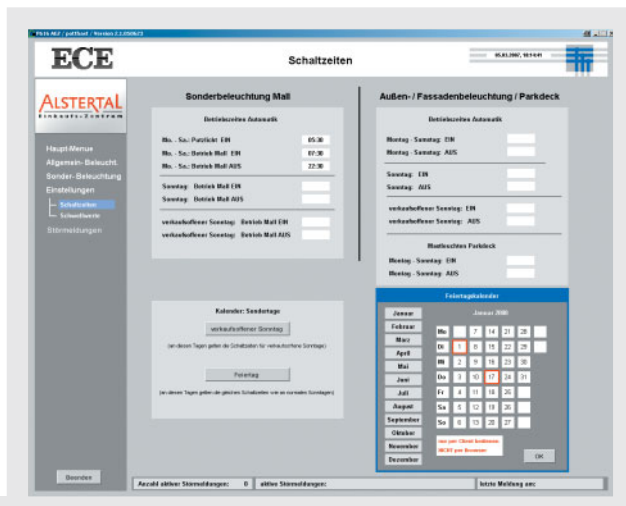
ECE

Schaltzeiten

05.03.2007, 10:11:01

ALSTERTAL
Einkaufs-Zentrum

Haupt-Menue
Allgemein- Beleucht.
Sonder- Beleuchtung
Einstellungen
Schaltzeiten
Schwellwerte
Störmeldungen

Beenden

Sonderbeleuchtung Mall

Betriebszeiten Automatik

| | |
|---|---|
| Mo. - Sa.: Putzlicht EIN | 05:30 |
| Mo. - Sa.: Betrieb Mall EIN | 07:30 |
| Mo. - Sa.: Betrieb Mall AUS | 22:30 |
| Sonntag: Betrieb Mall EIN | |
| Sonntag: Betrieb Mall AUS | |
| verkaufsoffener Sonntag: Betrieb Mall EIN | |
| verkaufsoffener Sonntag: Betrieb Mall AUS | |

Kalender: Sondertage

verkaufsoffener Sonntag

(an diesen Tagen gelten die Schaltzeiten für verkaufsoffene Sonntage)

Feiertag

(an diesen Tagen gelten die gleichen Schaltzeiten wie an normalen Sonntagen)

Außen- / Fassadenbeleuchtung / Parkdeck

Betriebszeiten Automatik

Montag - Samstag: EIN
Montag - Samstag: AUS
Sonntag: EIN
Sonntag: AUS
verkaufsoffener Sonntag: EIN
verkaufsoffener Sonntag: AUS

Mastleuchten Parkdeck

Montag - Sonntag: EIN
Montag - Sonntag: AUS

Feiertagskalender

Januar
Februar
März
April
Mai
Juni
Juli
August
September
Oktober
November
Dezember

Januar 2008

| | | | | | |
|---|---|---|---|---|---|
| Mo | | 7 | 14 | 21 | 28 |
| Di | 1 | 8 | 15 | 22 | 29 |
| Mi | 2 | 9 | 16 | 23 | 30 |
| Do | 3 | 10 | 17 | 24 | 31 |
| Fr | 4 | 11 | 18 | 25 | |
| Sa | 5 | 12 | 19 | 26 | |
| So | 6 | 13 | 20 | 27 | |

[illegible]

OK

Anzahl aktiver Störmeldungen: 0 | aktive Störmeldungen: | letzte Meldung am: